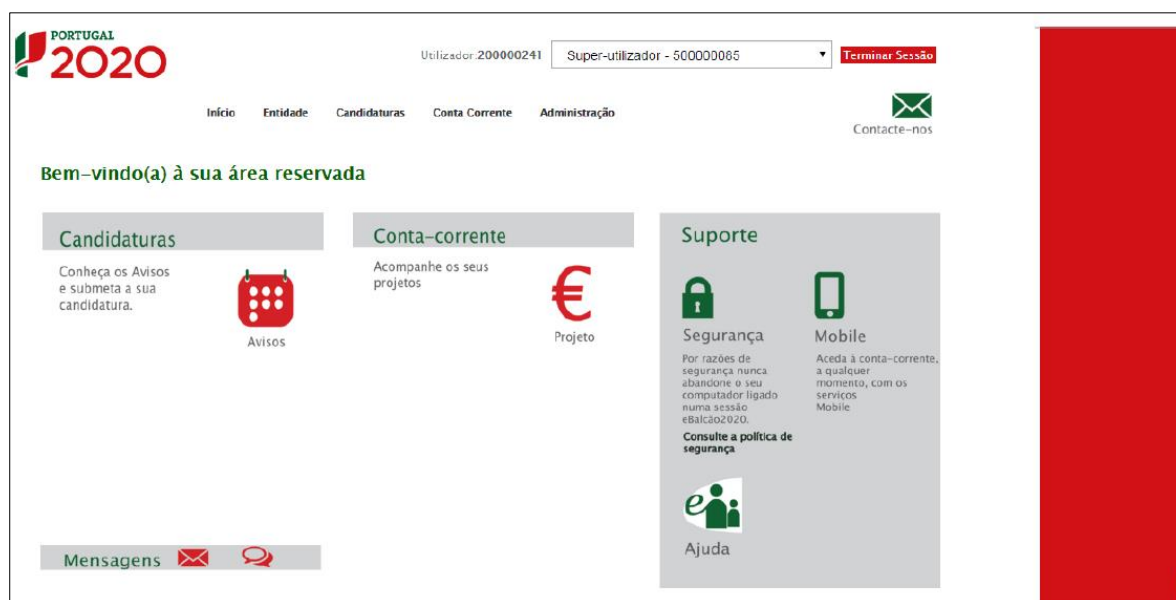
PORTUGAL
2020

Utilizador:200000241 Super-utilizador - 500000065 Terminar Sessão

Início Entidade Candidaturas Conta Corrente Administração

Contacte-nos

Bem-vindo(a) à sua área reservada

Candidaturas

Conheça os Avisos e submeta a sua candidatura.

Avisos

Conta-corrente

Acompanhe os seus projetos

Projeto

Suporte

Segurança

Por razões de segurança nunca abandone o seu computador ligado numa sessão eBalcão2020.

Consulte a política de segurança

Mobile

Aceda à conta-corrente, a qualquer momento, com os serviços Mobile

Ajuda

Mensagens